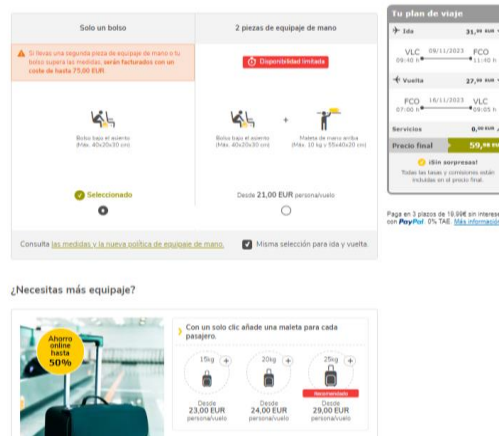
Solo un bolso

Si llevas una segunda pieza de equipaje de mano o tu bolso supera las medidas, serán facturados con un coste de hasta 75,00 EUR

Bolso bajo el asiento (Máx. 40x20x30 cm)

Seleccionado

2 piezas de equipaje de mano

Disponibilidad limitada

Bolso bajo el asiento (Máx. 40x20x30 cm)

+

Maleta de mano arriba (Máx. 10 kg y 55x40x20 cm)

Desde 21,00 EUR persona/vuelo

Consulta las medidas y la nueva política de equipaje de mano.

Misma selección para ida y vuelta.

Tu plan de viaje

Ida 31,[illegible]

VLC 09/11/2023 FCO
09:40 h 11:40 h

Vuelta 27,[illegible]

FCO 16/11/2023 VLC
07:00 h 09:05 h

Servicios 0,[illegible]

Precio final 59,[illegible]

¡Sin sorpresas!
Todas las tasas y comisiones están incluidas en el precio final.

Paga en 3 plazos de 19,99€ sin intereses con PayPal. 0% TAE. Más información

¿Necesitas más equipaje?

Ahorro online hasta 50%

Con un solo clic añade una maleta para cada pasajero.

15kg
Desde 23,00 EUR persona/vuelo

20kg
Desde 24,00 EUR persona/vuelo

25kg
Recomendado
Desde 29,00 EUR persona/vuelo